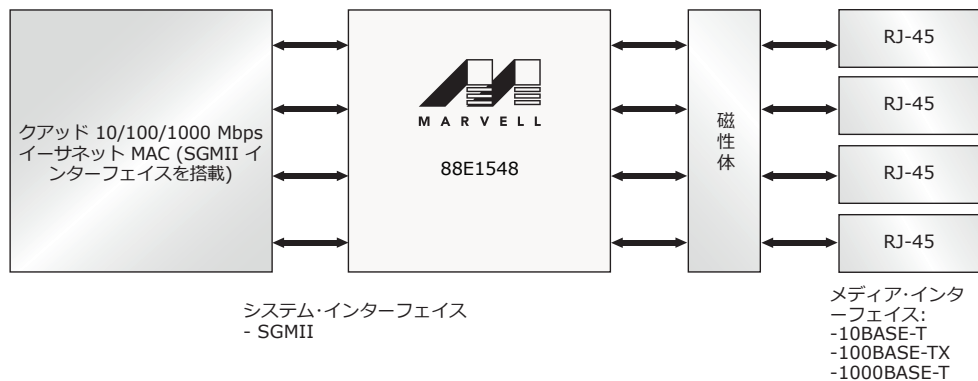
クアッド 10/100/1000 Mbps イーサネット MAC (SGMII インターフェイスを搭載)

MARVELL

88E1548

磁性体

RJ-45

RJ-45

RJ-45

RJ-45

システム·インターフェイス
- SGMII

メディア·インターフェイス:
-10BASE-T
-100BASE-TX
-1000BASE-T